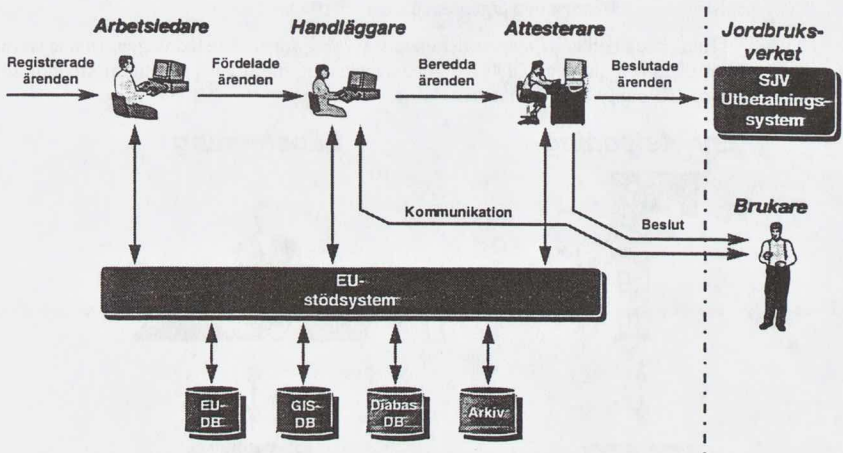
Arbetsledare

Handläggare

Attesterare

Jordbruksverket

Registrerade ärenden

Fördelade ärenden

Beredda ärenden

Beslutade ärenden

SJV Utbetalningssystem

Kommunikation

Beslut

Brukare

EU-stödsystem

EU-DB

GIS-DB

Diabas-DB

Arkiv